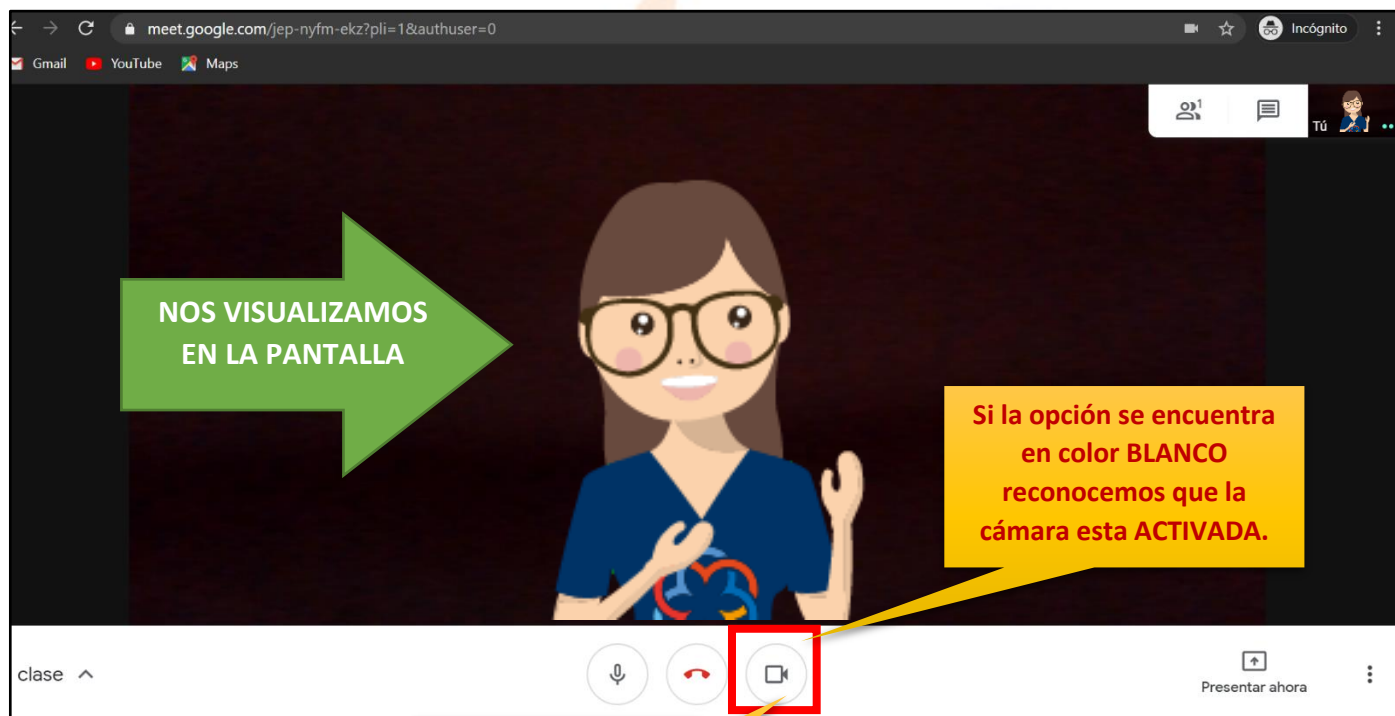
meet.google.com/jep-nyfm-ekz?pli=1&authuser=0

Incógnito

Gmail YouTube Maps

1

Tú

NOS VISUALIZAMOS EN LA PANTALLA

Si la opción se encuentra en color BLANCO reconocemos que la cámara esta ACTIVADA.

clase

Presentar ahora